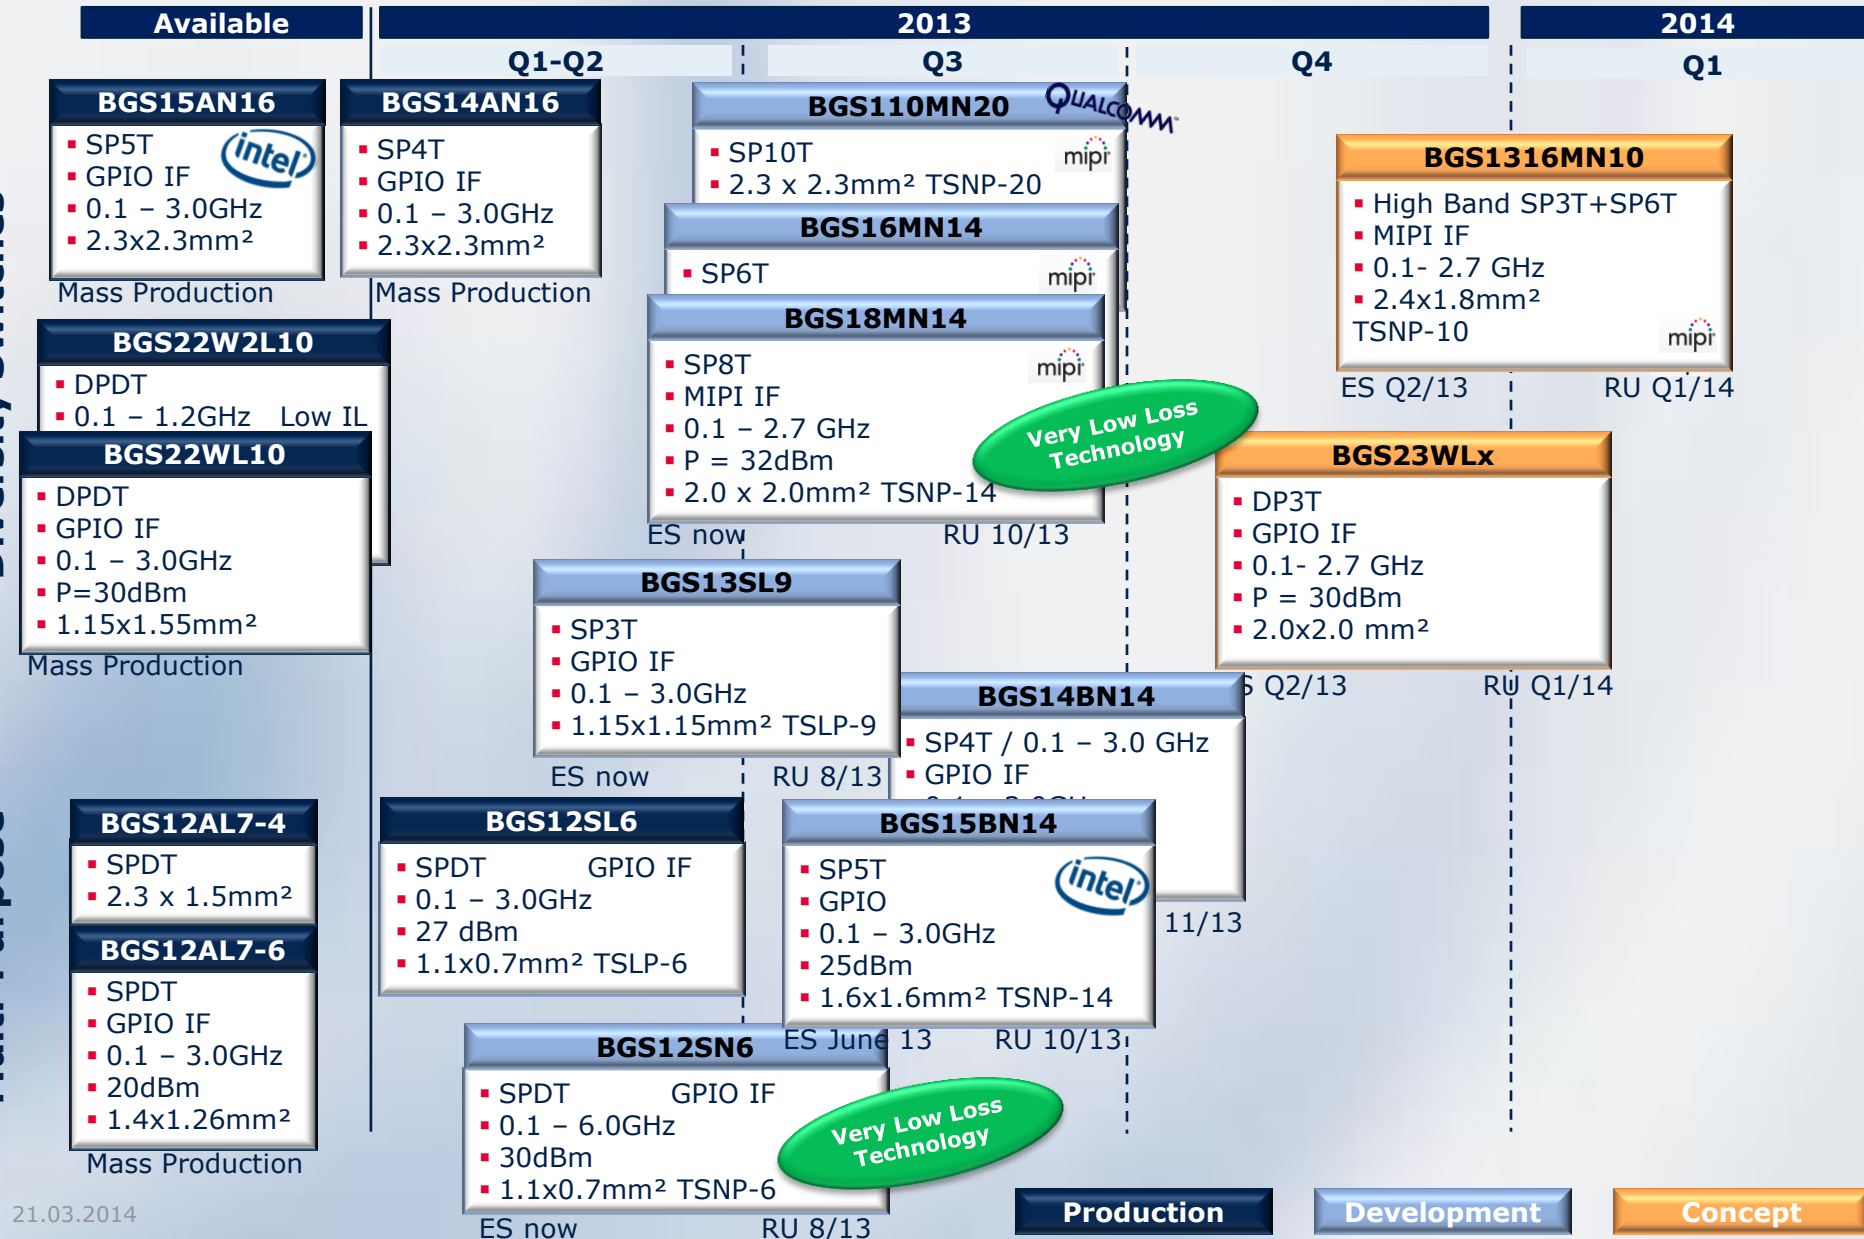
Available

2013

2014

Q1-Q2

Q3

Q4

Q1

BGS15AN16
▪ SP5T
▪ GPIO IF
▪ 0.1 – 3.0GHz
▪ 2.3x2.3mm²
intel
Mass Production

BGS14AN16
▪ SP4T
▪ GPIO IF
▪ 0.1 – 3.0GHz
▪ 2.3x2.3mm²
Mass Production

BGS110MN20
QUALCOMM
▪ SP10T
▪ 2.3 x 2.3mm² TSNP-20
mipi

BGS16MN14
▪ SP6T
mipi

BGS18MN14
▪ SP8T
▪ MIPI IF
▪ 0.1 – 2.7 GHz
▪ P = 32dBm
▪ 2.0 x 2.0mm² TSNP-14
mipi
Very Low Loss Technology
ES now
RU 10/13

BGS1316MN10
▪ High Band SP3T+SP6T
▪ MIPI IF
▪ 0.1- 2.7 GHz
▪ 2.4x1.8mm²
TSNP-10
mipi
ES Q2/13
RU Q1/14

BGS22W2L10
▪ DPDT
▪ 0.1 – 1.2GHz Low IL

BGS22WL10
▪ DPDT
▪ GPIO IF
▪ 0.1 – 3.0GHz
▪ P=30dBm
▪ 1.15x1.55mm²
Mass Production

BGS23WLx
▪ DP3T
▪ GPIO IF
▪ 0.1- 2.7 GHz
▪ P = 30dBm
▪ 2.0x2.0 mm²
S Q2/13
RU Q1/14

BGS13SL9
▪ SP3T
▪ GPIO IF
▪ 0.1 – 3.0GHz
▪ 1.15x1.15mm² TSLP-9
ES now
RU 8/13

BGS14BN14
▪ SP4T / 0.1 – 3.0 GHz
▪ GPIO IF
11/13

BGS12AL7-4
▪ SPDT
▪ 2.3 x 1.5mm²

BGS12AL7-6
▪ SPDT
▪ GPIO IF
▪ 0.1 – 3.0GHz
▪ 20dBm
▪ 1.4x1.26mm²
Mass Production

BGS12SL6
▪ SPDT GPIO IF
▪ 0.1 – 3.0GHz
▪ 27 dBm
▪ 1.1x0.7mm² TSLP-6

BGS15BN14
▪ SP5T
▪ GPIO
▪ 0.1 – 3.0GHz
▪ 25dBm
▪ 1.6x1.6mm² TSNP-14
intel
ES June 13
RU 10/13

BGS12SN6
▪ SPDT GPIO IF
▪ 0.1 – 6.0GHz
▪ 30dBm
▪ 1.1x0.7mm² TSNP-6
Very Low Loss Technology
ES now
RU 8/13

Production
Development
Concept

21.03.2014